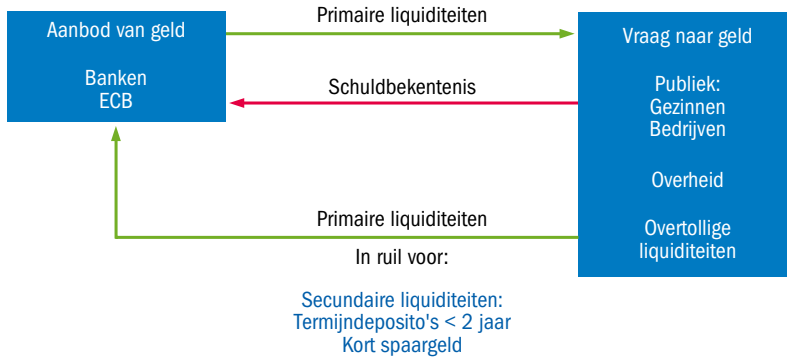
Aanbod van geld

Banken
ECB

Primaire liquiditeiten

Schuldbekentenis

Vraag naar geld

Publiek:
Gezinnen
Bedrijven

Overheid

Overtollige liquiditeiten

Primaire liquiditeiten

In ruil voor:

Secundaire liquiditeiten:
Termijndeposito's < 2 jaar
Kort spaargeld